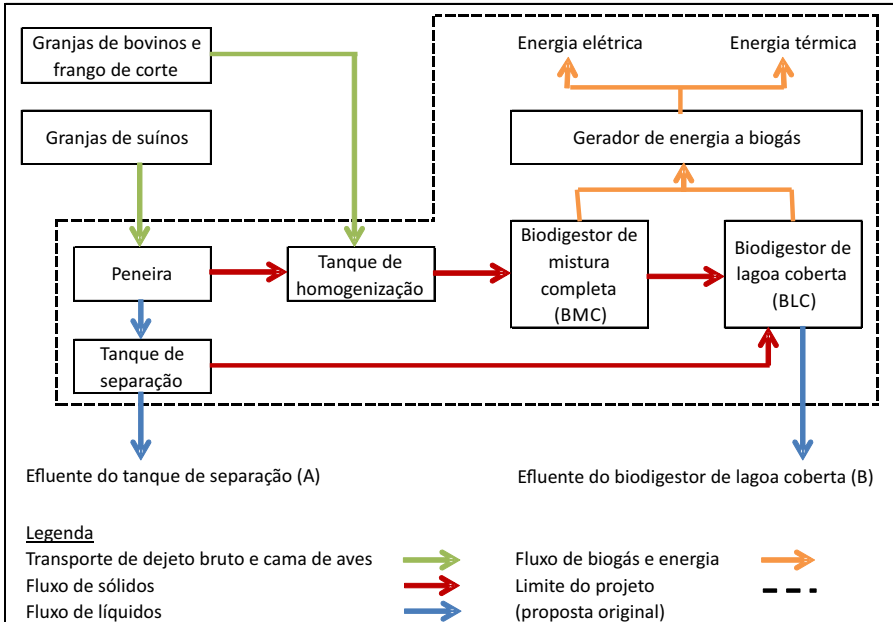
Granjas de bovinos e frango de corte

Granjas de suínos

Energia elétrica

Energia térmica

Gerador de energia a biogás

Peneira

Tanque de homogenização

Biodigestor de mistura completa (BMC)

Biodigestor de lagoa coberta (BLC)

Tanque de separação

Efluente do tanque de separação (A)

Efluente do biodigestor de lagoa coberta (B)

Legenda

Transporte de dejeto bruto e cama de aves

Fluxo de sólidos

Fluxo de líquidos

Fluxo de biogás e energia

Limite do projeto (proposta original)